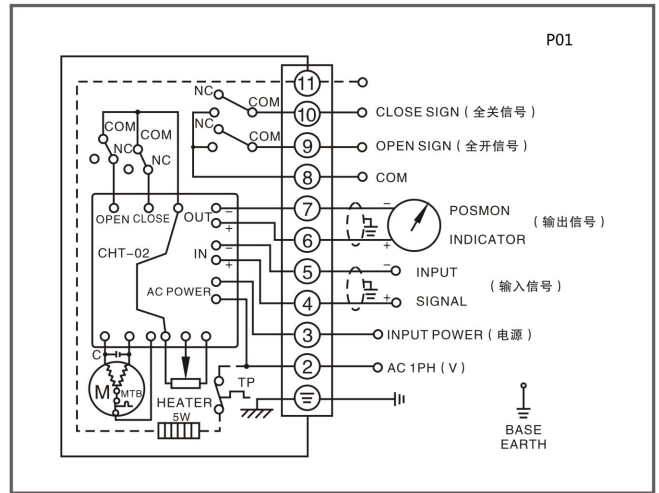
P01

11
NC
COM
10
CLOSE SIGN ( 全关信号 )
NC
COM
9
OPEN SIGN ( 全开信号 )
COM
COM
NC
NC
8
COM
OPEN CLOSE
OUT
−
+
7
POSMON
( 输出信号 )
6
INDICATOR
CHT-02
IN
−
+
5
INPUT
( 输入信号 )
4
SIGNAL
AC POWER
3
INPUT POWER ( 电源 )
2
AC 1PH ( V )
C
M
MTB
HEATER
TP
5W
BASE
EARTH